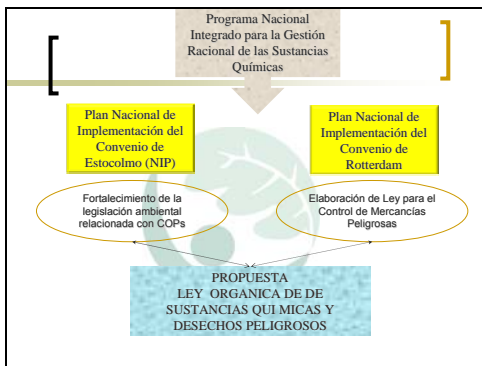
Programa Nacional Integrado para la Gestión Racional de las Sustancias Químicas

Plan Nacional de Implementación del Convenio de Estocolmo (NIP)

Plan Nacional de Implementación del Convenio de Rotterdam

Fortalecimiento de la legislación ambiental relacionada con COPs

Elaboración de Ley para el Control de Mercancías Peligrosas

PROPUESTA
LEY ORGANICA DE DE SUSTANCIAS QUI MICAS Y DESECHOS PELIGROSOS